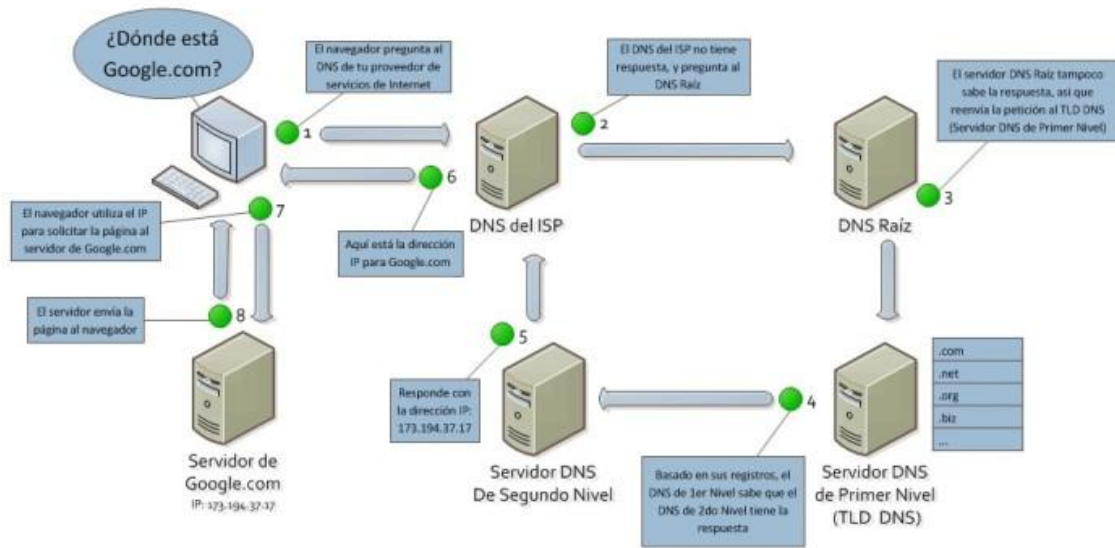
¿Dónde está Google.com?

El navegador pregunta al DNS de tu proveedor de servicios de Internet

1

El DNS del ISP no tiene respuesta, y pregunta al DNS Raíz

2

El servidor DNS Raíz tampoco sabe la respuesta, así que reenvía la petición al TLD DNS (Servidor DNS de Primer Nivel)

3

6

DNS del ISP

DNS Raíz

El navegador utiliza el IP para solicitar la página al servidor de Google.com

7

Aquí está la dirección IP para Google.com

El servidor envía la página al navegador

8

5

Responde con la dirección IP: 173.194.37.17

4

.com
.net
.org
.biz
...

Servidor de Google.com
IP: 173.194.37.17

Servidor DNS De Segundo Nivel

Basado en sus registros, el DNS de 1er Nivel sabe que el DNS de 2do Nivel tiene la respuesta

Servidor DNS de Primer Nivel (TLD DNS)